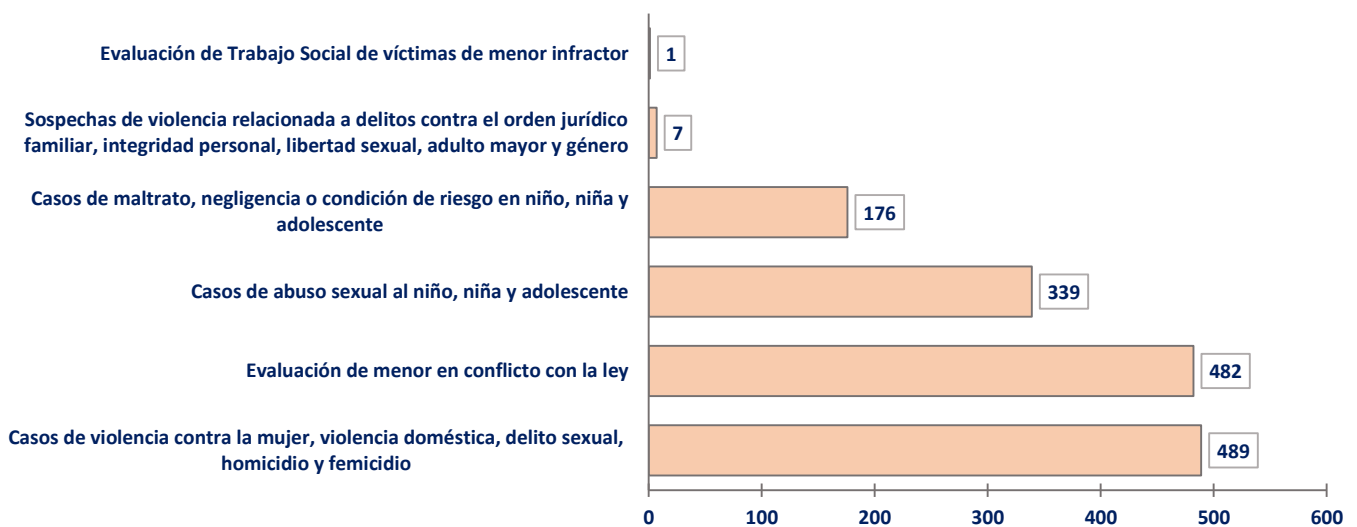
Evaluación de Trabajo Social de víctimas de menor infractor 1

Sospechas de violencia relacionada a delitos contra el orden jurídico familiar, integridad personal, libertad sexual, adulto mayor y género 7

Casos de maltrato, negligencia o condición de riesgo en niño, niña y adolescente 176

Casos de abuso sexual al niño, niña y adolescente 339

Evaluación de menor en conflicto con la ley 482

Casos de violencia contra la mujer, violencia doméstica, delito sexual, homicidio y femicidio 489

0 100 200 300 400 500 600